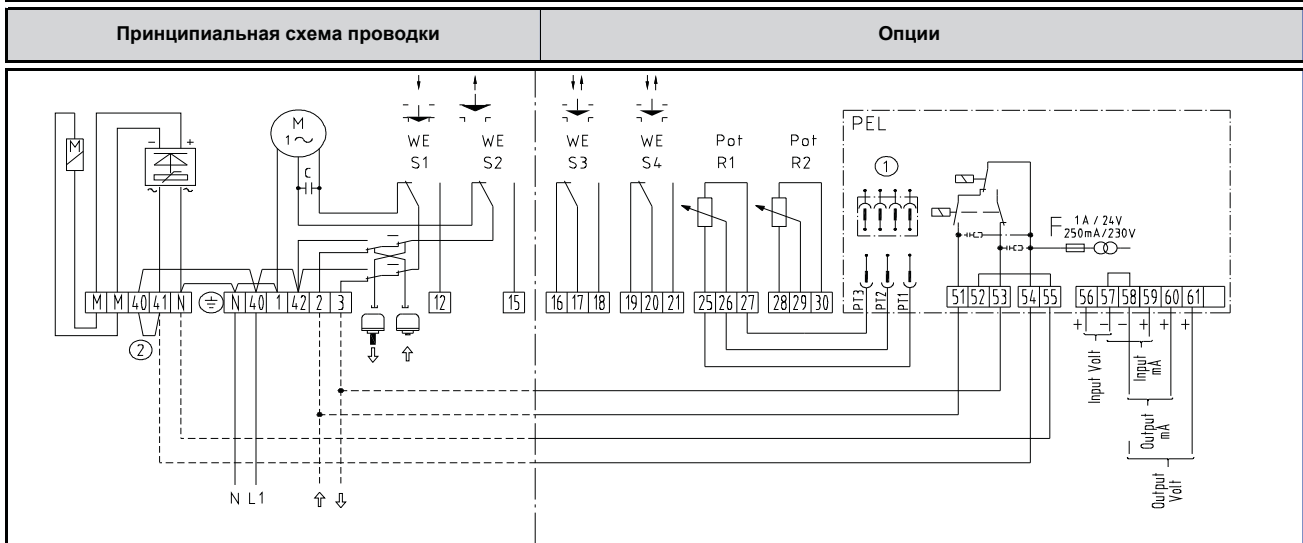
| Принципиальная схема проводки | Опции |
|---|---|

M
1~
C
WE
S1
WE
S2
WE
S3
WE
S4
Pot
R1
Pot
R2
PEL
①
F 1A / 24V
250mA/230V

M M 40 41 N N 40 1 42 2 3 12 15 16 17 18 19 20 21 25 26 27 28 29 30 PT3 PT2 PT1 51 52 53 54 55 56 57 58 59 60 61

②
+ – – + + +
Input Volt
Input mA
Output mA
Output Volt
N L1